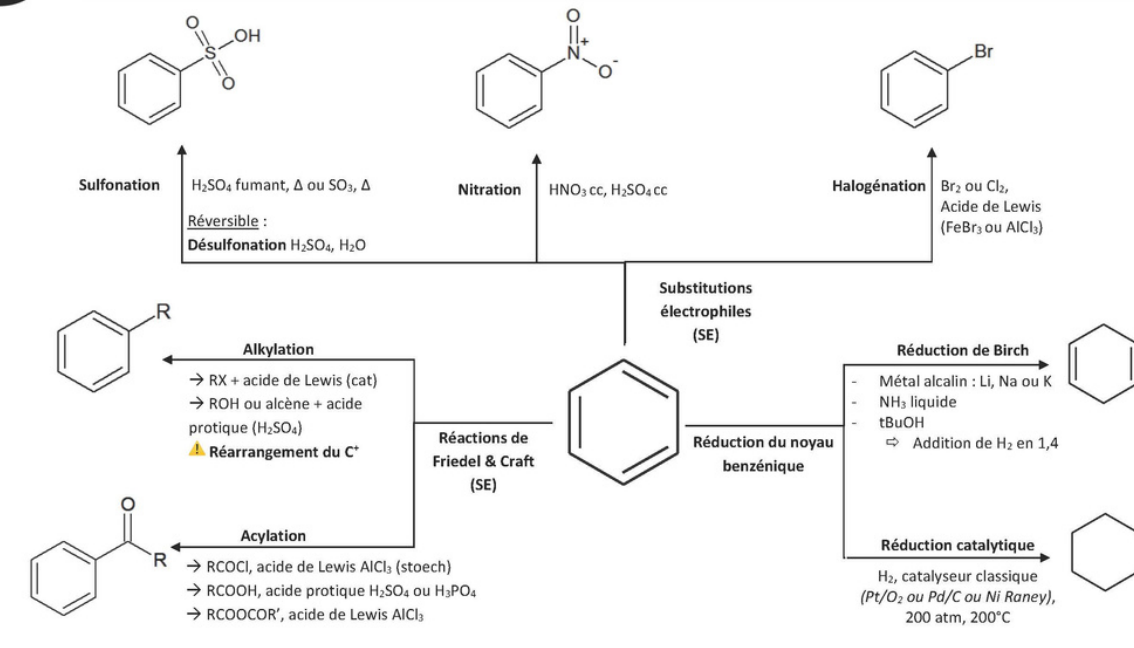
O
S
OH
O

O
N+
O-

Br

Sulfonation
$H_2SO_4$ fumant, Δ ou $SO_3$, Δ
Réversible :
Désulfonation $H_2SO_4$, $H_2O$

Nitration
$HNO_3$ cc, $H_2SO_4$ cc

Halogénation
$Br_2$ ou $Cl_2$,
Acide de Lewis
($FeBr_3$ ou $AlCl_3$)

Substitutions électrophiles (SE)

R

Alkylation
→ RX + acide de Lewis (cat)
→ ROH ou alcène + acide protique ($H_2SO_4$)
Réarrangement du $C^+$

Réactions de Friedel & Craft (SE)

O
R

Acylation
→ RCOCl, acide de Lewis $AlCl_3$ (stoech)
→ RCOOH, acide protique $H_2SO_4$ ou $H_3PO_4$
→ RCOOCOR', acide de Lewis $AlCl_3$

Réduction du noyau benzénique

Réduction de Birch
- Métal alcalin : Li, Na ou K
- $NH_3$ liquide
- tBuOH
⇨ Addition de $H_2$ en 1,4

Réduction catalytique
$H_2$, catalyseur classique (Pt/$O_2$ ou Pd/C ou Ni Raney), 200 atm, 200°C